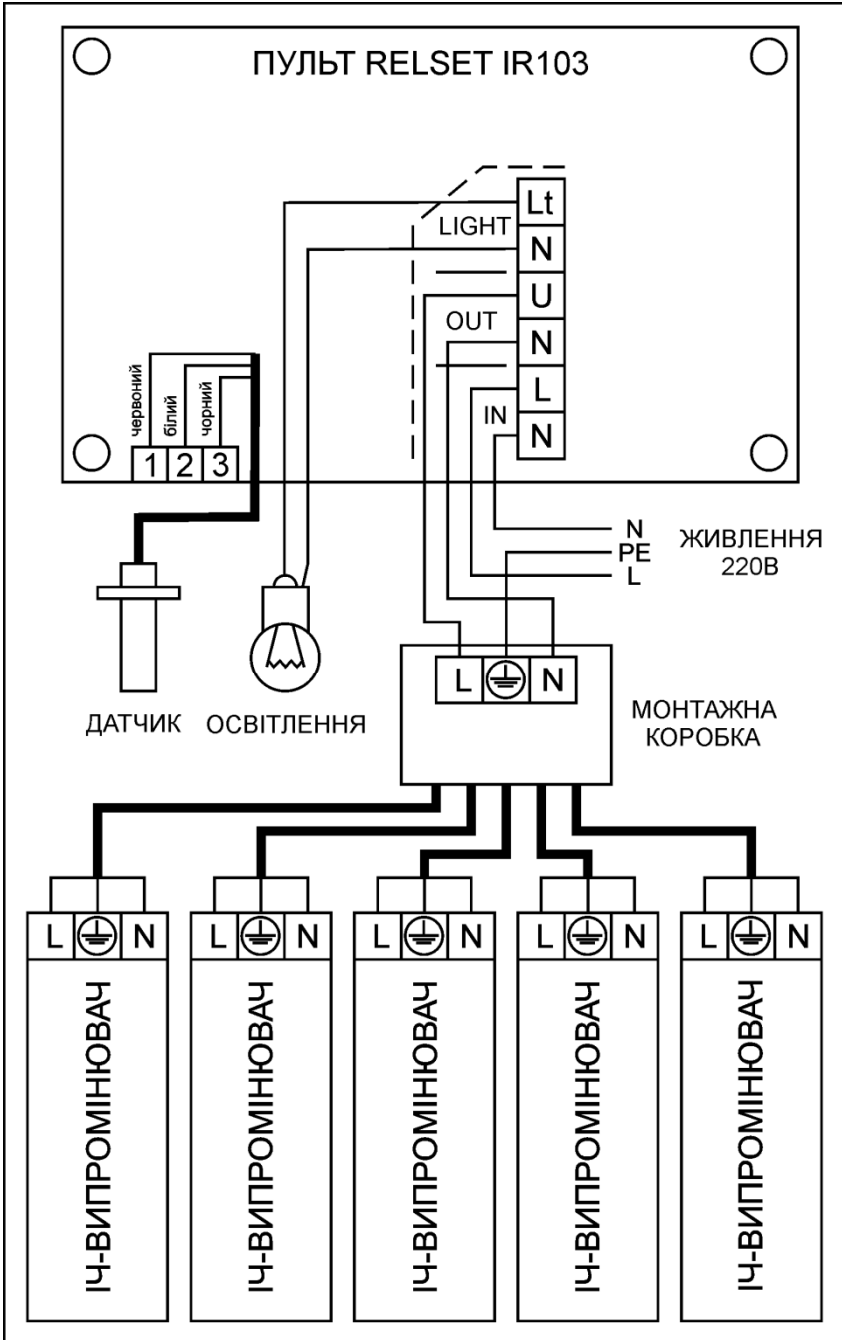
ПУЛЬТ RELSET IR103

Lt
LIGHT
N
U
OUT
N
L
IN
N

червоний
білий
чорний
1 2 3

N
PE
L
ЖИВЛЕННЯ 220В

L N

ДАТЧИК
ОСВІТЛЕННЯ
МОНТАЖНА КОРОБКА

L N
ІЧ-ВИПРОМІНЮВАЧ

L N
ІЧ-ВИПРОМІНЮВАЧ

L N
ІЧ-ВИПРОМІНЮВАЧ

L N
ІЧ-ВИПРОМІНЮВАЧ

L N
ІЧ-ВИПРОМІНЮВАЧ